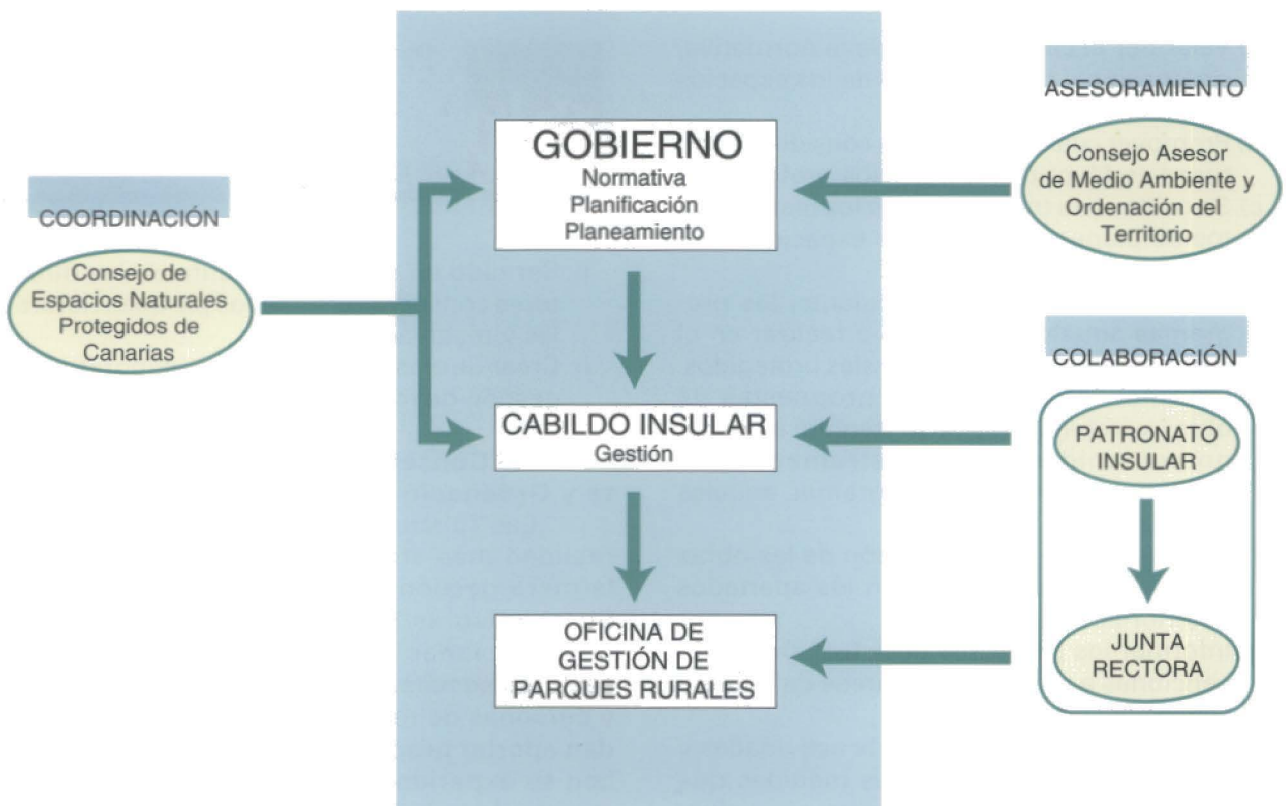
ASESORAMIENTO

GOBIERNO
Normativa
Planificación
Planeamiento

Consejo Asesor de Medio Ambiente y Ordenación del Territorio

COORDINACIÓN

Consejo de Espacios Naturales Protegidos de Canarias

COLABORACIÓN

CABILDO INSULAR
Gestión

PATRONATO INSULAR

JUNTA RECTORA

OFICINA DE GESTIÓN DE PARQUES RURALES